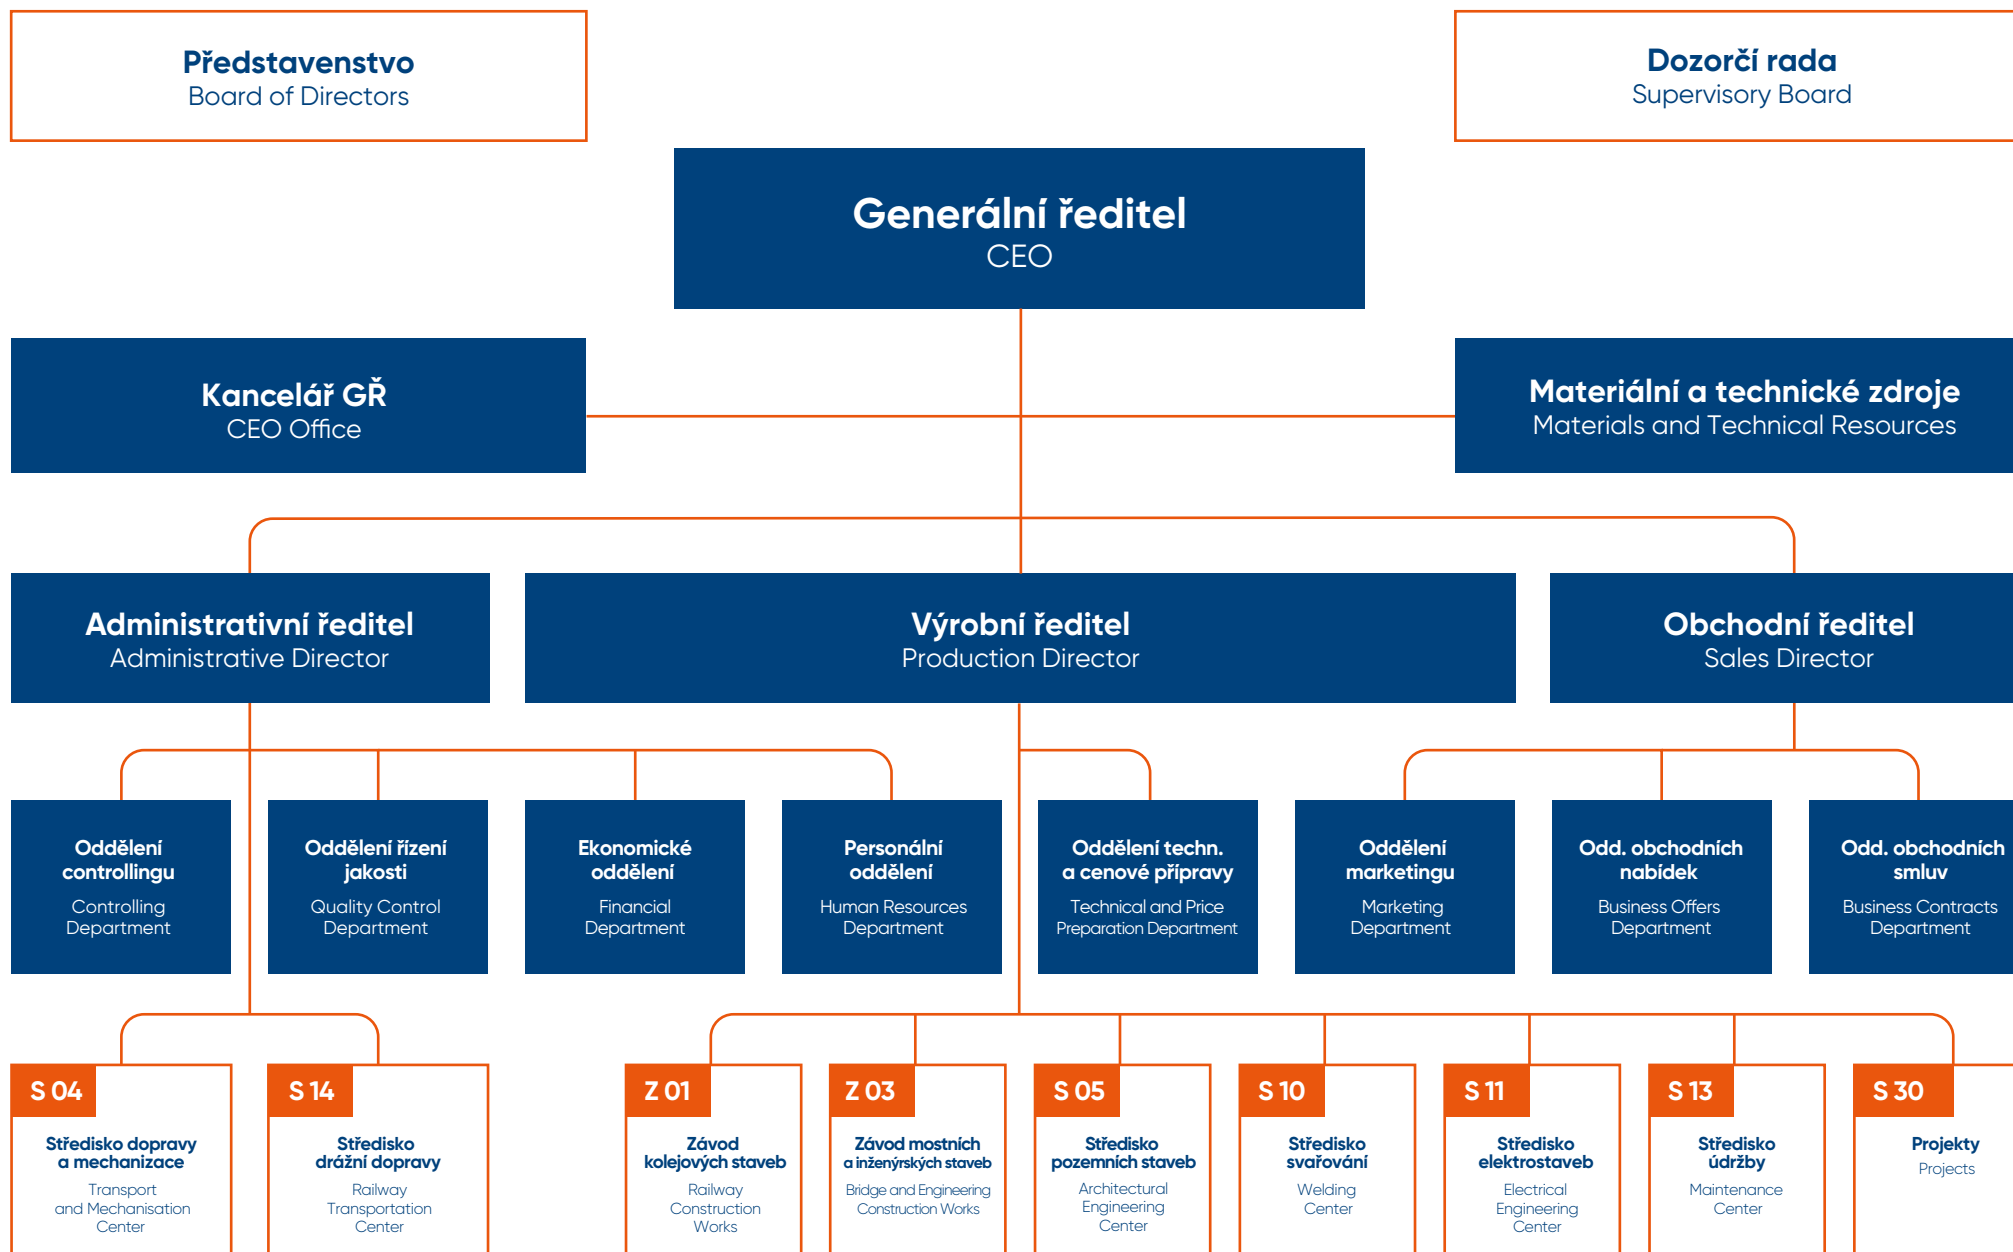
Představenstvo
Board of Directors

Dozorčí rada
Supervisory Board

Generální ředitel
CEO

Kancelář GŘ
CEO Office

Materiální a technické zdroje
Materials and Technical Resources

Administrativní ředitel
Administrative Director

Výrobní ředitel
Production Director

Obchodní ředitel
Sales Director

Oddělení controllingu
Controlling Department

Oddělení řízení jakosti
Quality Control Department

Ekonomické oddělení
Financial Department

Personální oddělení
Human Resources Department

Oddělení techn. a cenové přípravy
Technical and Price Preparation Department

Oddělení marketingu
Marketing Department

Odd. obchodních nabídek
Business Offers Department

Odd. obchodních smluv
Business Contracts Department

S 04
Středisko dopravy a mechanizace
Transport and Mechanisation Center

S 14
Středisko drážní dopravy
Railway Transportation Center

Z 01
Závod kolejových staveb
Railway Construction Works

Z 03
Závod mostních a inženýrských staveb
Bridge and Engineering Construction Works

S 05
Středisko pozemních staveb
Architectural Engineering Center

S 10
Středisko svařování
Welding Center

S 11
Středisko elektrostaveb
Electrical Engineering Center

S 13
Středisko údržby
Maintenance Center

S 30
Projekty
Projects